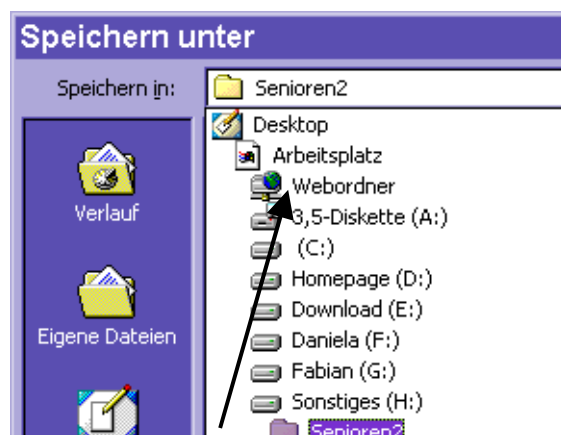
Speichern unter

Speichern in:

Senioren2

Verlauf

Eigene Dateien

Desktop

Arbeitsplatz

Webordner

3,5-Diskette (A:)

(C:)

Homepage (D:)

Download (E:)

Daniela (F:)

Fabian (G:)

Sonstiges (H:)

Senioren2